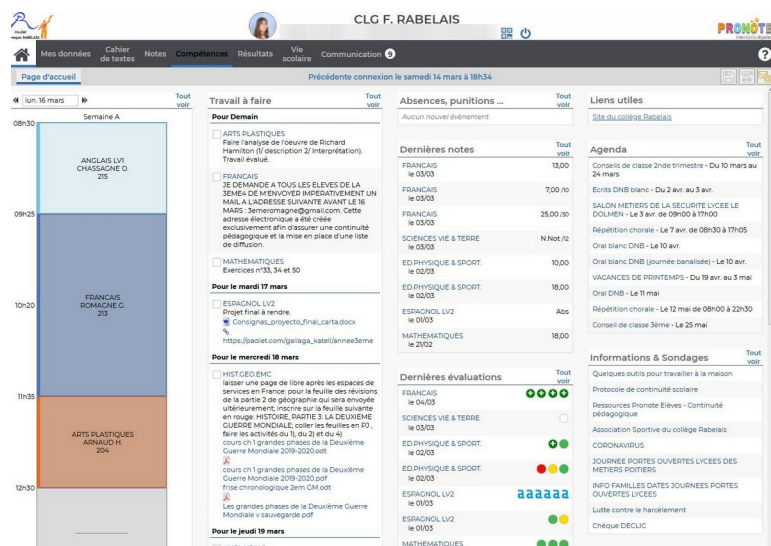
collège François RABELAIS

CLG F. RABELAIS

PRONOTE

Mes données Cahier de textes Notes Compétences Résultats Vie scolaire Communication 9

?

Page d'accueil

Précédente connexion le samedi 14 mars à 18h34

lun. 16 mars

Tout voir

Semaine A

08h30

ANGLAIS LV1
CHASSAGNE O.
215

09h25

FRANCAIS
ROMAGNE G.
213

10h20

11h35

ARTS PLASTIQUES
ARNAUD H.
204

12h30

Travail à faire

Tout voir

Pour Demain

ARTS PLASTIQUES
Faire l'analyse de l'oeuvre de Richard Hamilton (1/ description 2/ Interprétation). Travail évalué.

FRANCAIS
JE DEMANDE A TOUS LES ELEVES DE LA 3EME4 DE M'ENVOYER IMPERATIVEMENT UN MAIL A L'ADRESSE SUIVANTE AVANT LE 16 MARS : 3emeromagne@gmail.com. Cette adresse électronique a été créée exclusivement afin d'assurer une continuité pédagogique et la mise en place d'une liste de diffusion.

MATHEMATIQUES
Exercices n°33, 34 et 50

Pour le mardi 17 mars

ESPAGNOL LV2
Projet final à rendre.
Consignas_proyecto_final_carta.docx
https://padlet.com/gallaga_katell/annee3eme

Pour le mercredi 18 mars

HIST.GEO.EMC
laisser une page de libre après les espaces de services en France: pour la feuille des révisions de la partie 2 de géographie qui sera envoyée ultérieurement; inscrire sur la feuille suivante en rouge: HISTOIRE, PARTIE 3: LA DEUXIEME GUERRE MONDIALE; coller les feuilles en PJ , faire les activités du 1), du 2) et du 4)
cours ch 1 grandes phases de la Deuxième Guerre Mondiale 2019-2020.odt
cours ch 1 grandes phases de la Deuxième Guerre Mondiale 2019-2020.pdf
frise chronologique 2em GM.odt
Les grandes phases de la Deuxième Guerre Mondiale v sauvegarde.pdf

Pour le jeudi 19 mars

Absences, punitions ...

Tout voir

Aucun nouvel évènement

Dernières notes

Tout voir

| | |
|---|---|
| FRANCAIS le 03/03 | 13,00 |
| FRANCAIS le 03/03 | 7,00 /10 |
| FRANCAIS le 03/03 | 25,00 /30 |
| SCIENCES VIE & TERRE le 03/03 | N.Not /12 |
| ED.PHYSIQUE & SPORT. le 02/03 | 10,00 |
| ED.PHYSIQUE & SPORT. le 02/03 | 18,00 |
| ESPAGNOL LV2 le 01/03 | Abs |
| MATHEMATIQUES le 21/02 | 18,00 |

Dernières évaluations

Tout voir

FRANCAIS le 04/03
SCIENCES VIE & TERRE le 03/03
ED.PHYSIQUE & SPORT. le 02/03
ED.PHYSIQUE & SPORT. le 02/03
ESPAGNOL LV2 le 01/03 aaaaaa
ESPAGNOL LV2 le 01/03
MATHEMATIQUES

Liens utiles

Site du collège Rabelais

Agenda

Tout voir

Conseils de classe 2nde trimestre - Du 10 mars au 24 mars
Ecrits DNB blanc - Du 2 avr. au 3 avr.
SALON METIERS DE LA SECURITE LYCEE LE DOLMEN - Le 3 avr. de 09h00 à 17h00
Répétition chorale - Le 7 avr. de 08h30 à 17h05
Oral blanc DNB - Le 10 avr.
Oral blanc DNB (journée banalisée) - Le 10 avr.
VACANCES DE PRINTEMPS - Du 19 avr. au 3 mai
Oral DNB - Le 11 mai
Répétition chorale - Le 12 mai de 08h00 à 22h30
Conseil de classe 3ème - Le 25 mai

Informations & Sondages

Tout voir

Quelques outils pour travailler à la maison
Protocole de continuité scolaire
Ressources Pronote Elèves - Continuité pédagogique
Association Sportive du collège Rabelais
CORONAVIRUS
JOURNEE PORTES OUVERTES LYCEES DES METIERS POITIERS
INFO FAMILLES DATES JOURNEES PORTES OUVERTES LYCEES
Lutte contre le harcèlement
Chèque DECLIC